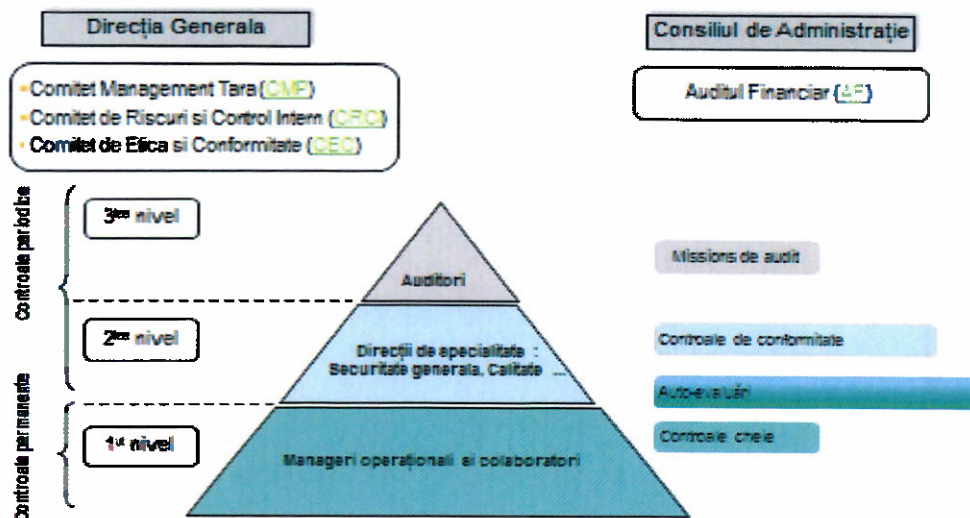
Direcția Generala

Consiliul de Administrație

-Comitet Management Tara (CMT)
-Comitet de Riscuri si Control Intern (CRC)
-Comitet de Etica si Conformitate (CEC)

Auditul Financiar (AF)

Controale periodice

3$^{lea}$ nivel

Auditori

Missions de audit

2$^{lea}$ nivel

Direcții de specialitate : Securitate generala, Calitate ...

Controale de conformitate

Controale permanente

Auto-evaluări

1$^{st}$ nivel

Manageri operaționali si colaboratori

Controale cheie